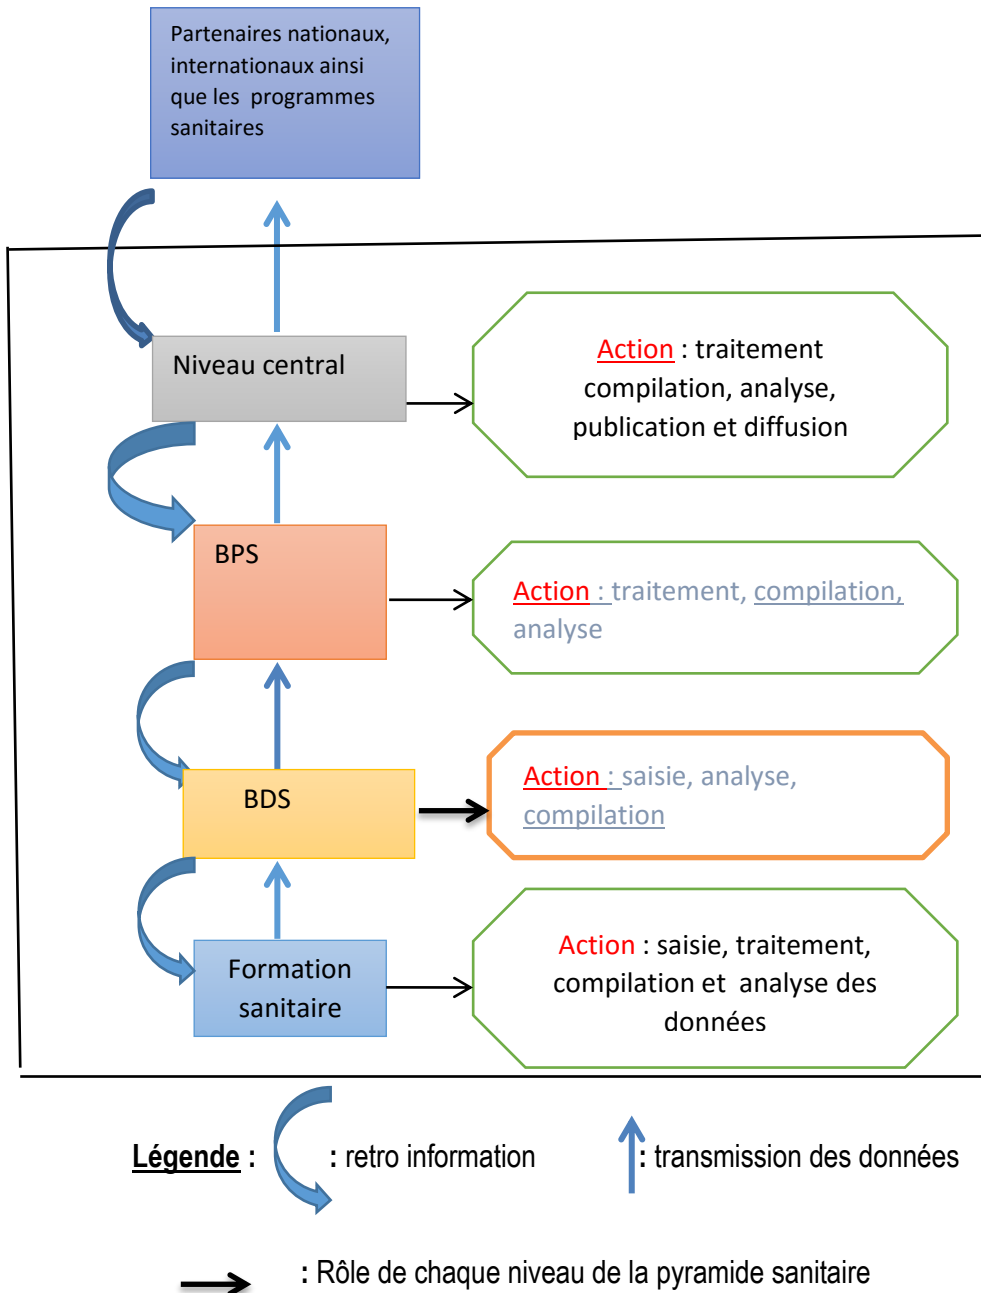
Partenaires nationaux, internationaux ainsi que les programmes sanitaires

Niveau central

Action : traitement compilation, analyse, publication et diffusion

BPS

Action : traitement, compilation, analyse

BDS

Action : saisie, analyse, compilation

Formation sanitaire

Action : saisie, traitement, compilation et analyse des données

Légende : : retro information : transmission des données

: Rôle de chaque niveau de la pyramide sanitaire